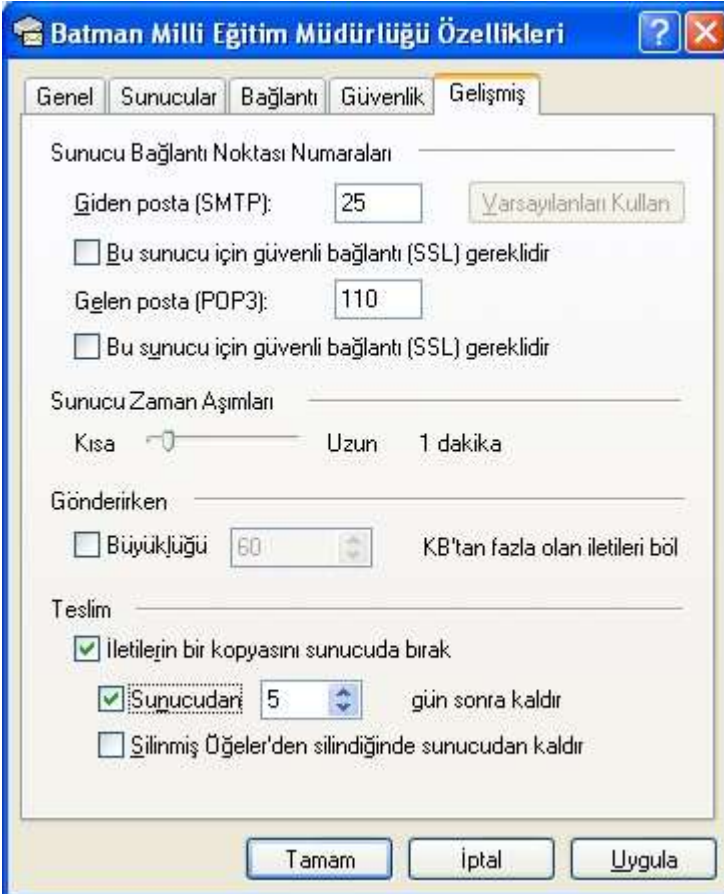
Batman Milli Eğitim Müdürlüğü Özellikleri

Genel | Sunucular | Bağlantı | Güvenlik | Gelişmiş

Sunucu Bağlantı Noktası Numaraları

Giden posta (SMTP): 25 Varsayılanları Kullan

Bu sunucu için güvenli bağlantı (SSL) gereklidir

Gelen posta (POP3): 110

Bu sunucu için güvenli bağlantı (SSL) gereklidir

Sunucu Zaman Aşımları

Kısa Uzun 1 dakika

Gönderirken

Büyüklüğü 60 KB'tan fazla olan iletileri böl

Teslim

İletilerin bir kopyasını sunucuda bırak

Sunucudan 5 gün sonra kaldır

Silinmiş Öğeler'den silindiğinde sunucudan kaldır

Tamam İptal Uygula